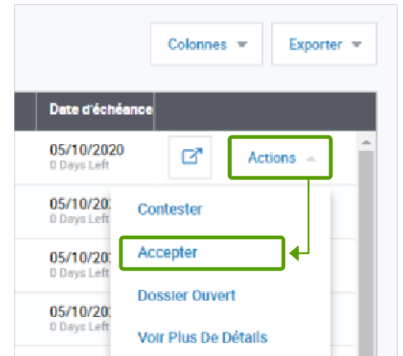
Colonnes ▾
Exporter ▾

Date d'échéance

05/10/2020
0 Days Left

Actions ▴

05/10/202
0 Days Left

05/10/202
0 Days Left

05/10/202
0 Days Left

05/10/202

Contester
Accepter
Dossier Ouvert
Voir Plus De Détails